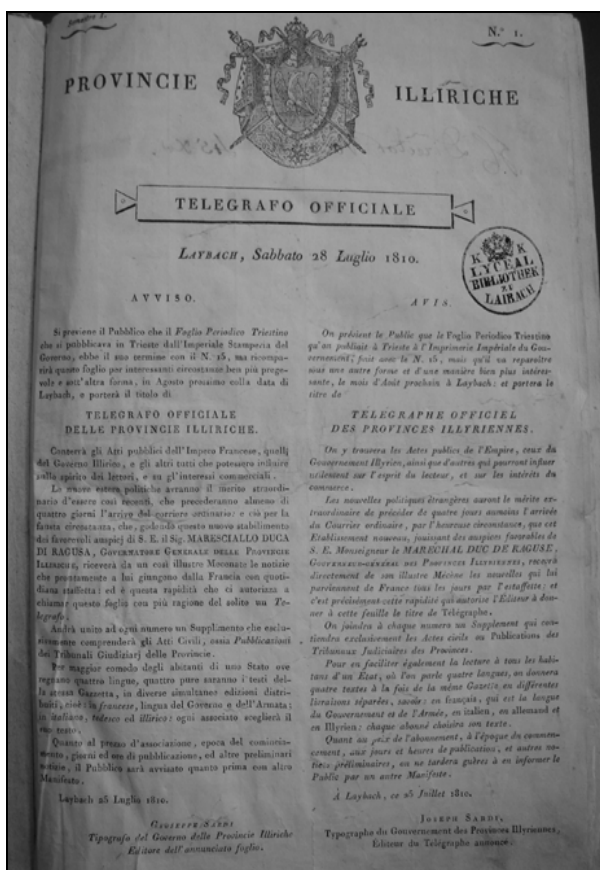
N.° 1.

PROVINCIE ILLIRICHE

TELEGRAFO OFFICIALE

LAYBACH, Sabbato 28 Luglio 1810.

K. K. LYCEAL BIBLIOTHEK ZU LAIBACH

AVVISO.

Si previene il Pubblico che il Foglio Periodico Triestino che si pubblicava in Trieste dall'Imperiale Stamperia del Governo, ebbe il suo termine con il N. 15, ma ricomparirà questo foglio per interessanti circostanze ben più pregevole e sott'altra forma, in Agosto prossimo colla data di Laybach, e porterà il titolo di

TELEGRAFO OFFICIALE DELLE PROVINCIE ILLIRICHE.

Conterrà gli Atti pubblici dell'Impero Francese, quelli del Governo Illirico, e gli altri tutti che potessero influire sullo spirito dei lettori, e su gl'interessi commerciali.

Le nuove estere politiche avranno il merito straordinario d'essere così recenti, che precederanno almeno di quattro giorni l'arrivo del corriere ordinario: e ciò per la fausta circostanza, che, godendo questo nuovo stabilimento dei favorevoli auspicj di S. E. il Sig. MARESCIALLO DUCA DI RAGUSA, GOVERNATORE GENERALE DELLE PROVINCIE ILLIRICHE, riceverà da un così illustre Mecenate le notizie che prontamente a lui giungono dalla Francia con quotidiana staffetta; ed è questa rapidità che ci autorizza a chiamar questo foglio con più ragione del solito un Telegrafo.

Andrà unito ad ogni numero un Supplimento che esclusivamente comprenderà gli Atti Civili, ossia Pubblicazioni dei Tribunali Giudiziarj delle Provincie.

Per maggior comodo degli abitanti di uno Stato ove regnano quattro lingue, quattro pure saranno i testi della stessa Gazzetta, in diverse simultanee edizioni distribuiti, cioè la francese, lingua del Governo e dell'Armata; la italiana, tedesca ed illirico: ogni associato sceglierà il suo testo.

Quanto al prezzo d'associazione, epoca del cominciamento, giorni ed ore di pubblicazione, ed altre preliminari notizie, il Pubblico sarà avvisato quanto prima con altro Manifesto.

Laybach 25 Luglio 1810.

GIUSEPPE SARDI,
Tipografo del Governo delle Provincie Illiriche
Editore dell'annunciato foglio.

AVIS.

On prévient le Public que le Foglio Periodico Triestino qu'on publiait à Trieste à l'Imprimerie Impériale du Gouvernement, finit avec le N. 15, mais qu'il va reparoître sous une autre forme et d'une manière bien plus intéressante, le mois d'Août prochain à Laybach: et portera le titre de

TELEGRAPHE OFFICIEL DES PROVINCES ILLYRIENNES.

On y trouvera les Actes publics de l'Empire, ceux du Gouvernement Illyrien, ainsi que d'autres qui pourront influer ou directement sur l'esprit du lecteur, et sur les intérêts du commerce.

Les nouvelles politiques étrangères auront le mérite extraordinaire de précéder de quatre jours au moins l'arrivée du Courrier ordinaire, par l'heureuse circonstance, que cet Etablissement nouveau, jouissant des auspices favorables de S. E. Monseigneur le MARECHAL DUC DE RAGUSE, GOUVERNEUR-GÉNÉRAL DES PROVINCES ILLYRIENNES, recevra directement de son illustre Mécène les nouvelles qui lui parviennent de France tous les jours par l'estaffette; et c'est précisément cette rapidité qui autorise l'Editeur à donner à cette feuille le titre de Télégraphe.

On joindra à chaque numero un Supplement qui contiendra exclusivement les Actes civils ou Publications des Tribunaux Judiciaires des Provinces.

Pour en faciliter également la lecture à tous les habitans d'un Etat, où l'on parle quatre langues, on donnera quatre textes à la fois de la même Gazette en différentes livraisons séparées, savoir: en français, qui est la langue du Gouvernement et de l'Armée, en italien, en allemand et en Illyrien: chaque abonné choisira son texte.

Quant au prix de l'abonnement, à l'époque du commencement, aux jours et heures de publication, et autres notices préliminaires, on ne tardera guères à en informer le Public par un autre Manifeste.

A Laybach, ce 25 Juillet 1810.

JOSEPH SARDI,
Typographe du Gouvernement des Provinces Illyriennes,
Editeur du Telégraphe annoncé.